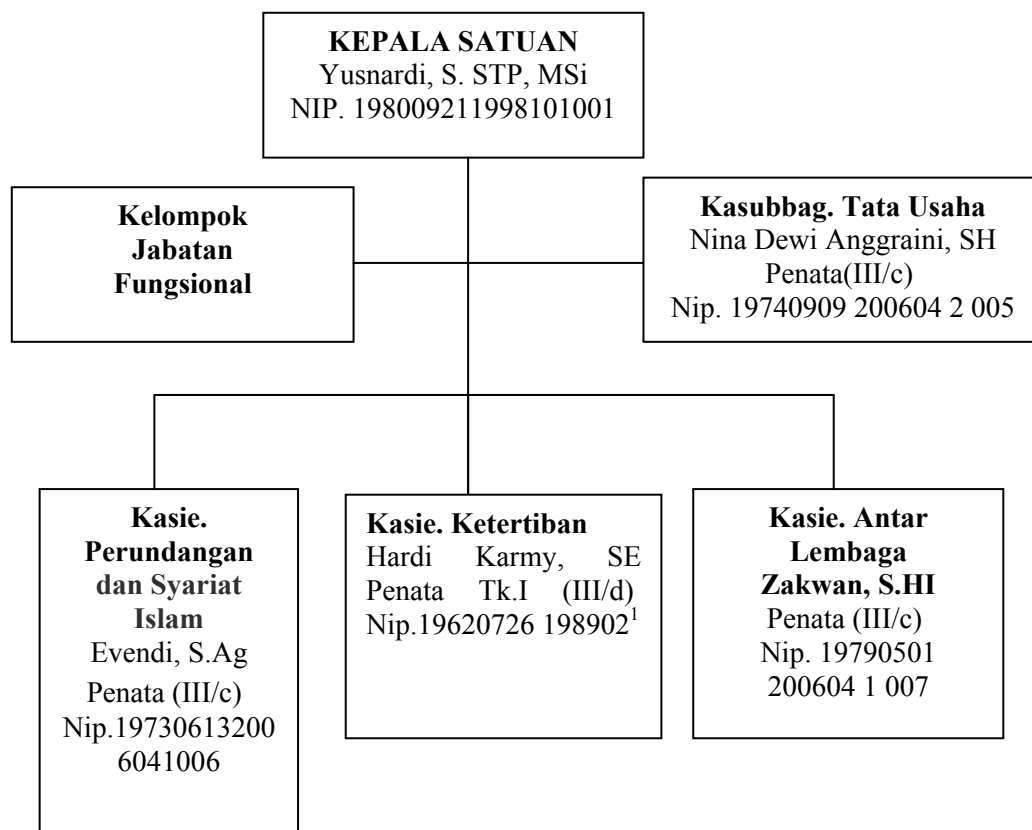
**KEPALA SATUAN**
Yusnardi, S. STP, MSi
NIP. 198009211998101001

**Kelompok Jabatan Fungsional**

**Kasubbag. Tata Usaha**
Nina Dewi Anggraini, SH
Penata(III/c)
Nip. 19740909 200604 2 005

**Kasie. Perundangan dan Syariat Islam**
Evendi, S.Ag
Penata (III/c)
Nip.19730613200 6041006

**Kasie. Ketertiban**
Hardi Karmy, SE
Penata Tk.I (III/d)
Nip.19620726 198902$^1$

**Kasie. Antar Lembaga**
**Zakwan, S.HI**
Penata (III/c)
Nip. 19790501 200604 1 007